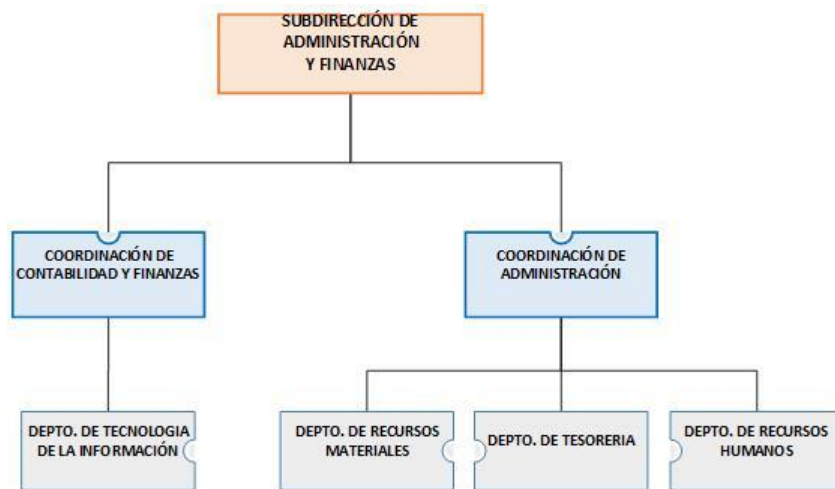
SUBDIRECCIÓN DE ADMINISTRACIÓN Y FINANZAS

COORDINACIÓN DE CONTABILIDAD Y FINANZAS

COORDINACIÓN DE ADMINISTRACIÓN

DEPTO. DE TECNOLOGIA DE LA INFORMACIÓN

DEPTO. DE RECURSOS MATERIALES

DEPTO. DE TESORERIA

DEPTO. DE RECURSOS HUMANOS